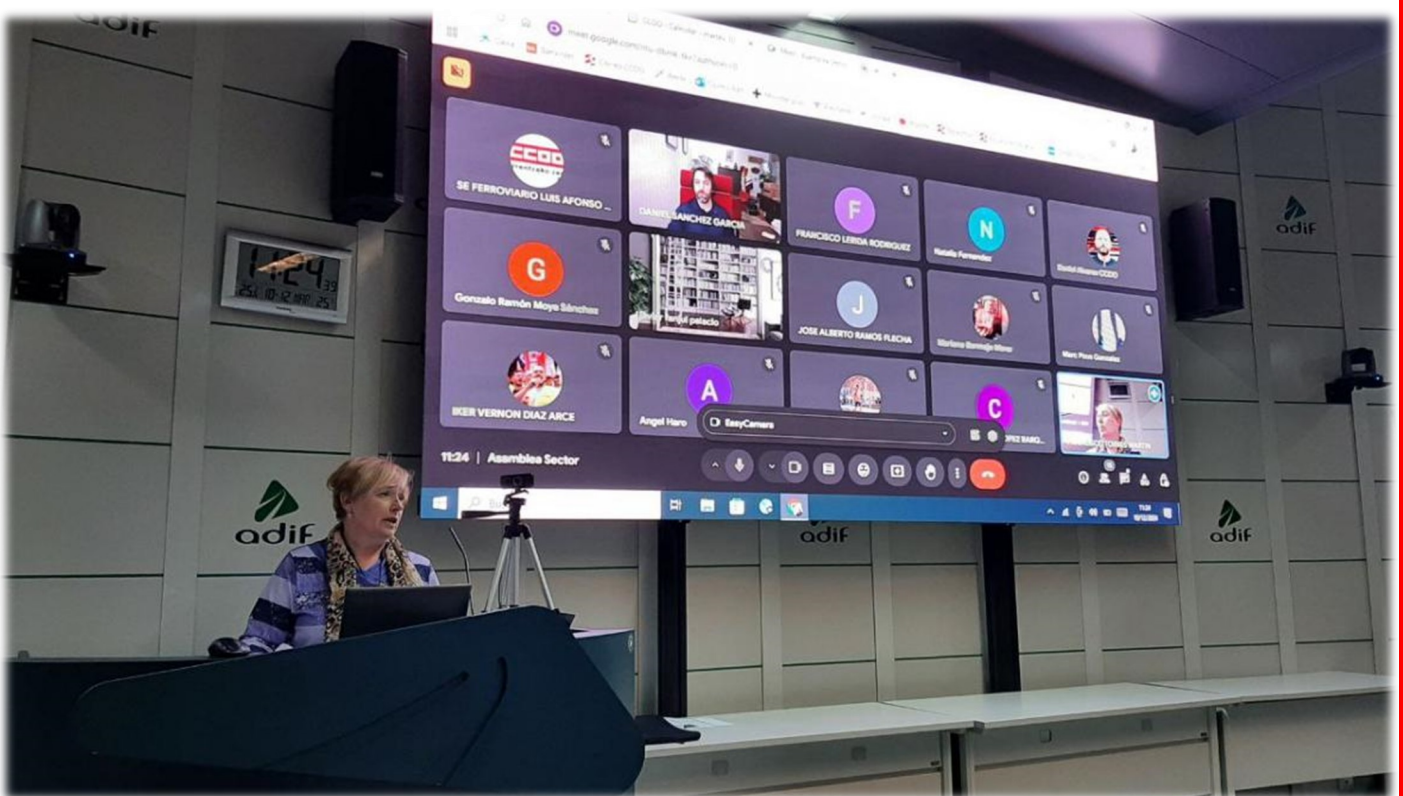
adif

11:24 39

251 10-12 MAR 25

meet.google.com

CCOO

SE FERROVIARIO LUIS AFONSO ...

DANIEL SANCHEZ GARCIA

F

FRANCISCO LERIDA RODRIGUEZ

N

Natalia Fernandez

Daniel Alvarez CCOO

G

Gonzalo Ramón Moya Sánchez

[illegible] palacio

J

JOSE ALBERTO RAMOS FLECHA

Mariano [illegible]

Marc Pous Gonzalez

IKER VERNON DIAZ ARCE

A

Angel Haro

C

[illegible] LOPEZ BARQ...

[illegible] TORRES MARTIN

EasyCamera

11:24 | Asamblea Sector

adif

adif

adif

adif